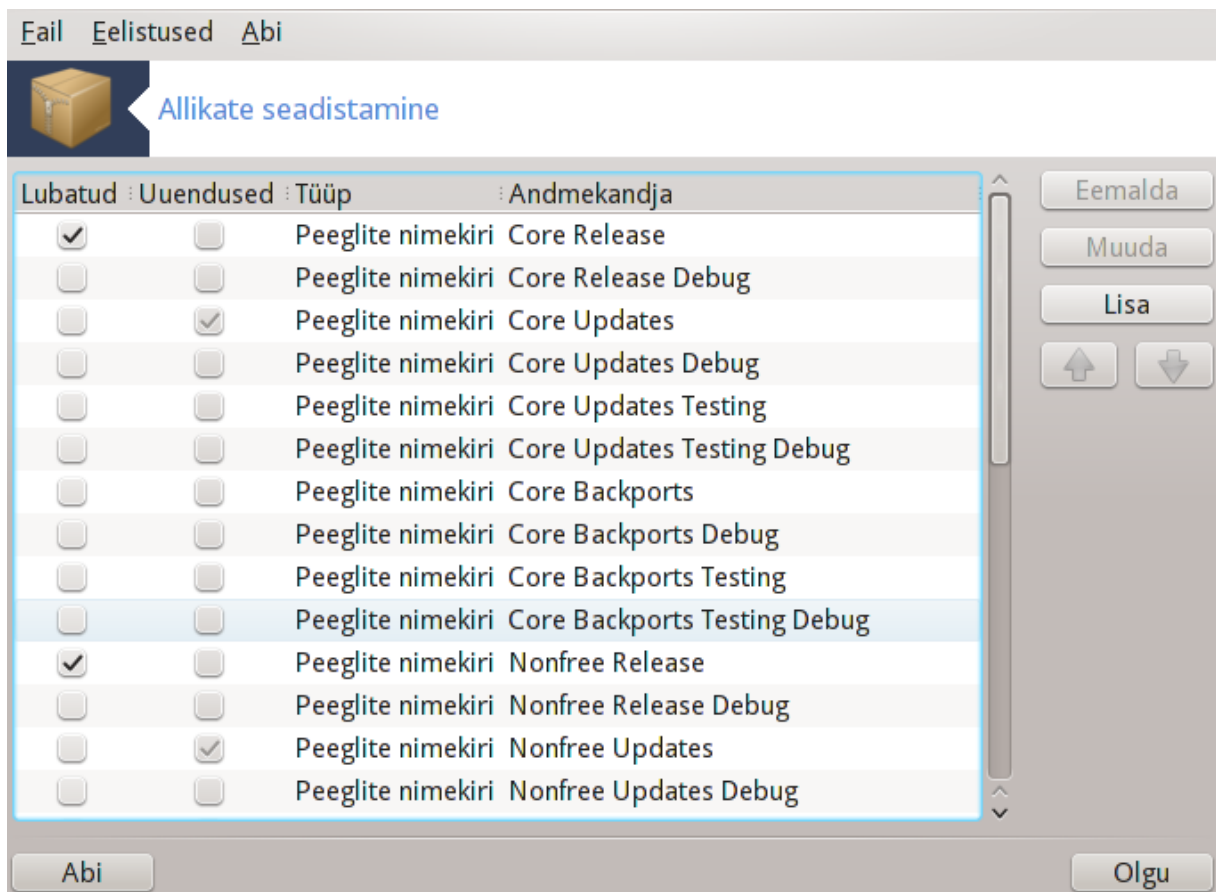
Fail Eelistused Abi

Allikate seadistamine

| Lubatud | Uuendused | Tüüp | Andmekandja |
|---|---|---|---|
| ✓ | | Peeglite nimekiri | Core Release |
| | | Peeglite nimekiri | Core Release Debug |
| | ✓ | Peeglite nimekiri | Core Updates |
| | | Peeglite nimekiri | Core Updates Debug |
| | | Peeglite nimekiri | Core Updates Testing |
| | | Peeglite nimekiri | Core Updates Testing Debug |
| | | Peeglite nimekiri | Core Backports |
| | | Peeglite nimekiri | Core Backports Debug |
| | | Peeglite nimekiri | Core Backports Testing |
| | | Peeglite nimekiri | Core Backports Testing Debug |
| ✓ | | Peeglite nimekiri | Nonfree Release |
| | | Peeglite nimekiri | Nonfree Release Debug |
| | ✓ | Peeglite nimekiri | Nonfree Updates |
| | | Peeglite nimekiri | Nonfree Updates Debug |

Eemalda
Muuda
Lisa

Abi
Olgu